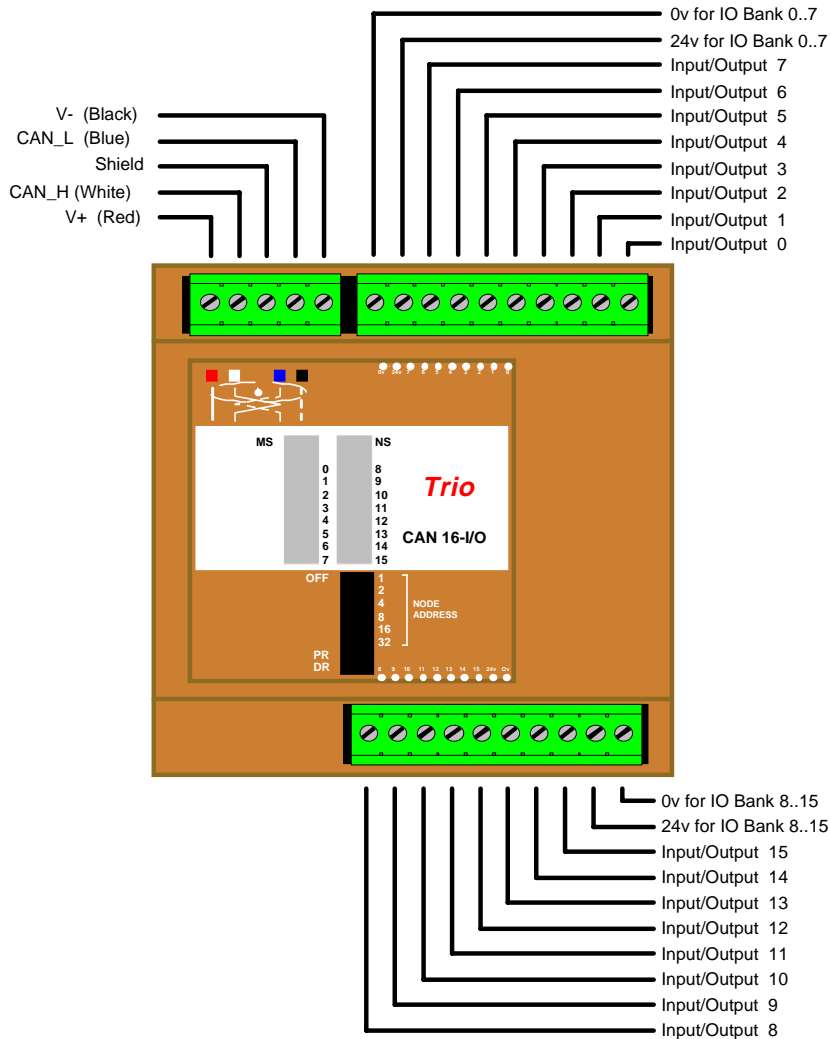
0v for IO Bank 0..7
24v for IO Bank 0..7
Input/Output 7
Input/Output 6
Input/Output 5
Input/Output 4
Input/Output 3
Input/Output 2
Input/Output 1
Input/Output 0

V- (Black)
CAN_L (Blue)
Shield
CAN_H (White)
V+ (Red)

0v 24v 7 6 5 4 3 2 1 0

MS
NS
0
1
2
3
4
5
6
7
8
9
10
11
12
13
14
15
Trio
CAN 16-I/O

OFF
1
2
4
8
16
32
NODE ADDRESS
PR
DR

8 9 10 11 12 13 14 15 24v 0v

0v for IO Bank 8..15
24v for IO Bank 8..15
Input/Output 15
Input/Output 14
Input/Output 13
Input/Output 12
Input/Output 11
Input/Output 10
Input/Output 9
Input/Output 8